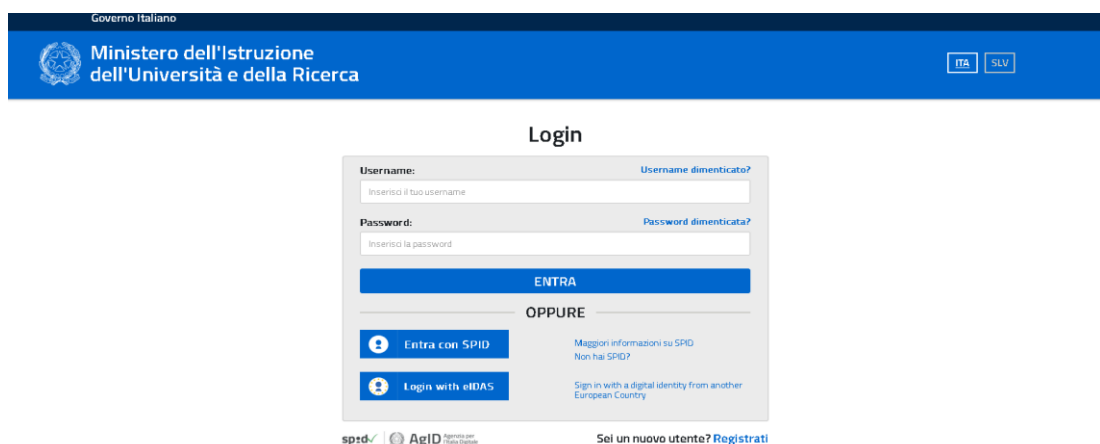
Governo Italiano

Ministero dell'Istruzione dell'Università e della Ricerca

ITA SLV

Login

Username:
Username dimenticato?
Inserisci il tuo username

Password:
Password dimenticata?
Inserisci la password

ENTRA

OPPURE

Entra con SPID
Maggiori informazioni su SPID
Non hai SPID?

Login with eIDAS
Sign in with a digital identity from another European Country

spid AgID Agenzia per l'Italia Digitale

Sei un nuovo utente? Registrati